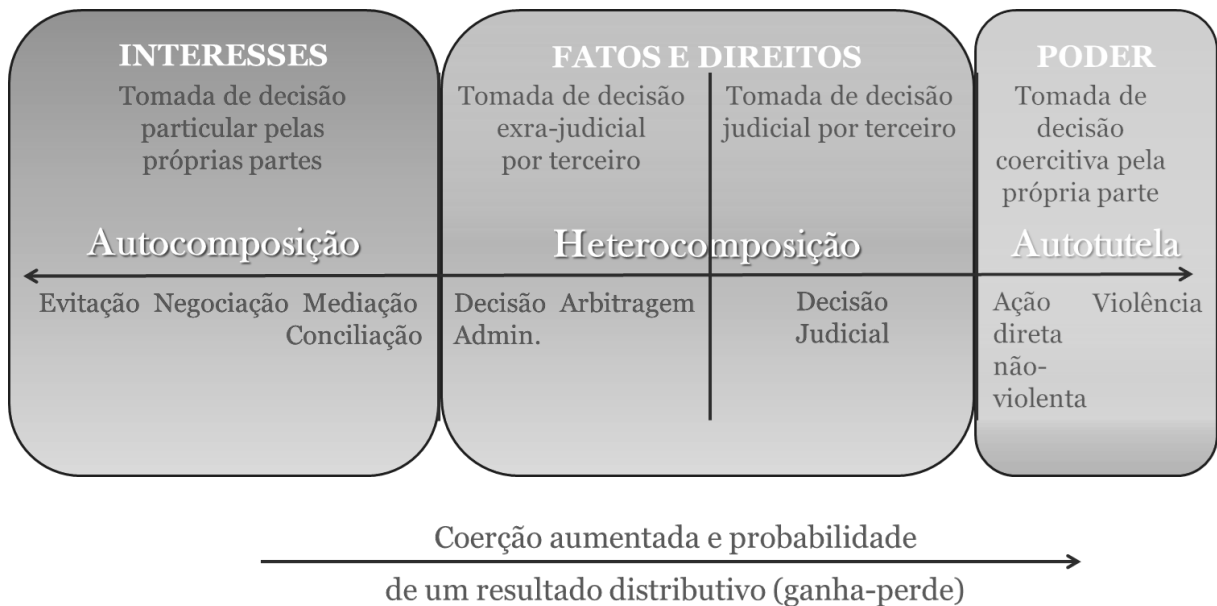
INTERESSES
Tomada de decisão particular pelas próprias partes

Autocomposição

Evitação Negociação Mediação Conciliação

FATOS E DIREITOS

Tomada de decisão exra-judicial por terceiro

Tomada de decisão judicial por terceiro

Heterocomposição

Decisão Admin. Arbitragem

Decisão Judicial

PODER
Tomada de decisão coercitiva pela própria parte

Autotutela

Ação direta não-violenta

Violência

Coerção aumentada e probabilidade de um resultado distributivo (ganha-perde)